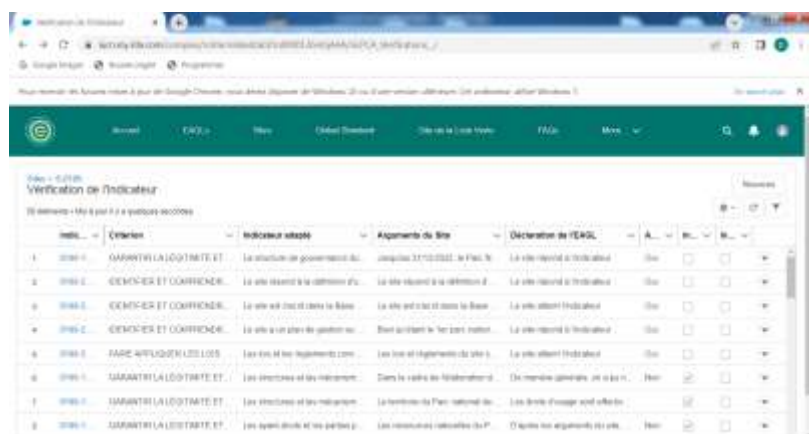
Vérification de l'indicateur

Accueil EAGLs Mes Global Standard Site de la Liste Verte FAQs Mon

Vérification de l'indicateur

Nouveau

Indic... | Critère | Indicateur adapté | Arguments du Site | Déclaration de l'EAGL | A... | In... | In...
---|---|---|---|---|---|---|---

| | Indic... | Critère | Indicateur adapté | Arguments du Site | Déclaration de l'EAGL | A... | In... | In... |
|---|---|---|---|---|---|---|---|---|
| 1 | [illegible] | GARANTIR LA LEGITIMITE ET... | La structure de gouvernance du... | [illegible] | Le site répond à l'indicateur | Oui | | |
| 2 | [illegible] | IDENTIFIER ET COMPRENDR... | Le site répond à la définition d'u... | Le site répond à la définition d... | Le site répond à l'indicateur | Oui | | |
| 3 | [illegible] | IDENTIFIER ET COMPRENDR... | Le site est inscrit dans la Base... | Le site est inscrit dans la Base... | Le site atteint l'indicateur | Oui | | |
| 4 | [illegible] | IDENTIFIER ET COMPRENDR... | Le site a un plan de gestion ou... | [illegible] | Le site répond à l'indicateur | Oui | | |
| 5 | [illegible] | FAIRE APPLIQUER LES LOIS | Les lois et les règlements conc... | Les lois et règlements du site s... | Le site atteint l'indicateur | Oui | | |
| 6 | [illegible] | GARANTIR LA LEGITIMITE ET... | Les structures et les mécanism... | Dans le cadre de l'élaboration d... | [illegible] | Non | | |
| 7 | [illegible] | GARANTIR LA LEGITIMITE ET... | Les structures et les mécanism... | Le territoire du Parc national du... | Les droits d'usage sont effectiv... | | | |
| 8 | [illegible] | GARANTIR LA LEGITIMITE ET... | Les ayant droits et les parties p... | Les ressources naturelles du P... | D'après les arguments du site... | Non | | |